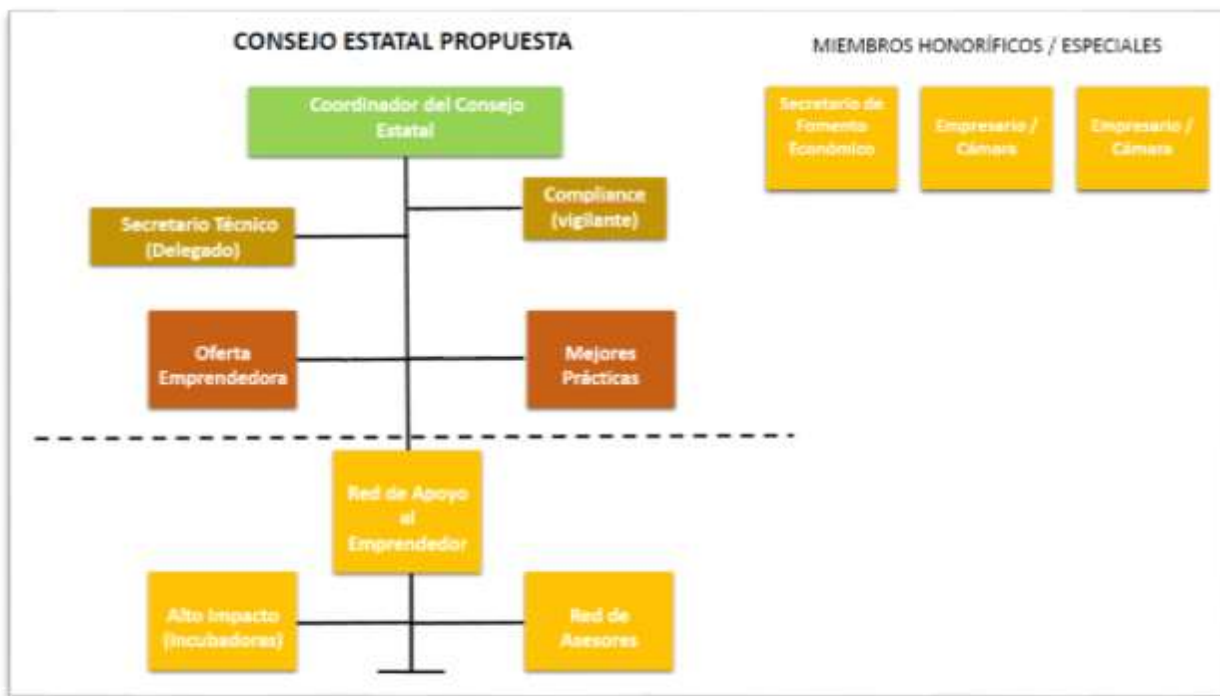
CONSEJO ESTATAL PROPUESTA

MIEMBROS HONORÍFICOS / ESPECIALES

Secretario de Fomento Económico

Empresario / Cámara

Empresario / Cámara

Coordinador del Consejo Estatal

Compliance (vigilante)

Secretario Técnico (Delegado)

Oferta Emprendedora

Mejores Prácticas

Red de Apoyo al Emprendedor

Alto Impacto (Incubadoras)

Red de Asesores